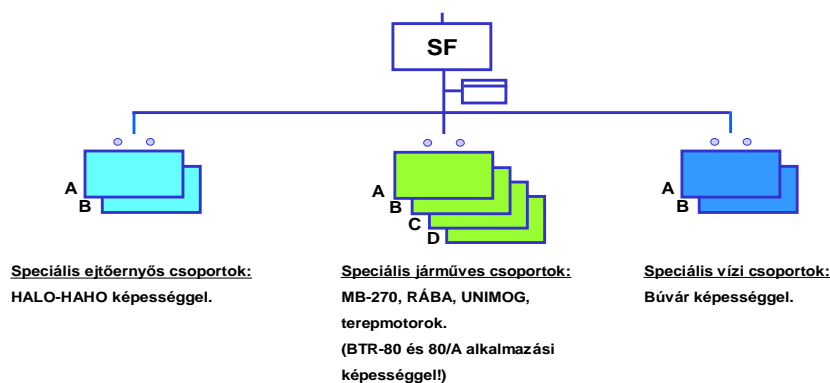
SF

A
B

A
B
C
D

A
B

Speciális ejtőernyős csoportok:
HALO-HAHO képességgel.

Speciális járműves csoportok:
MB-270, RÁBA, UNIMOG, terepmotorok.
(BTR-80 és 80/A alkalmazási képességgel!)

Speciális vízi csoportok:
Búvár képességgel.